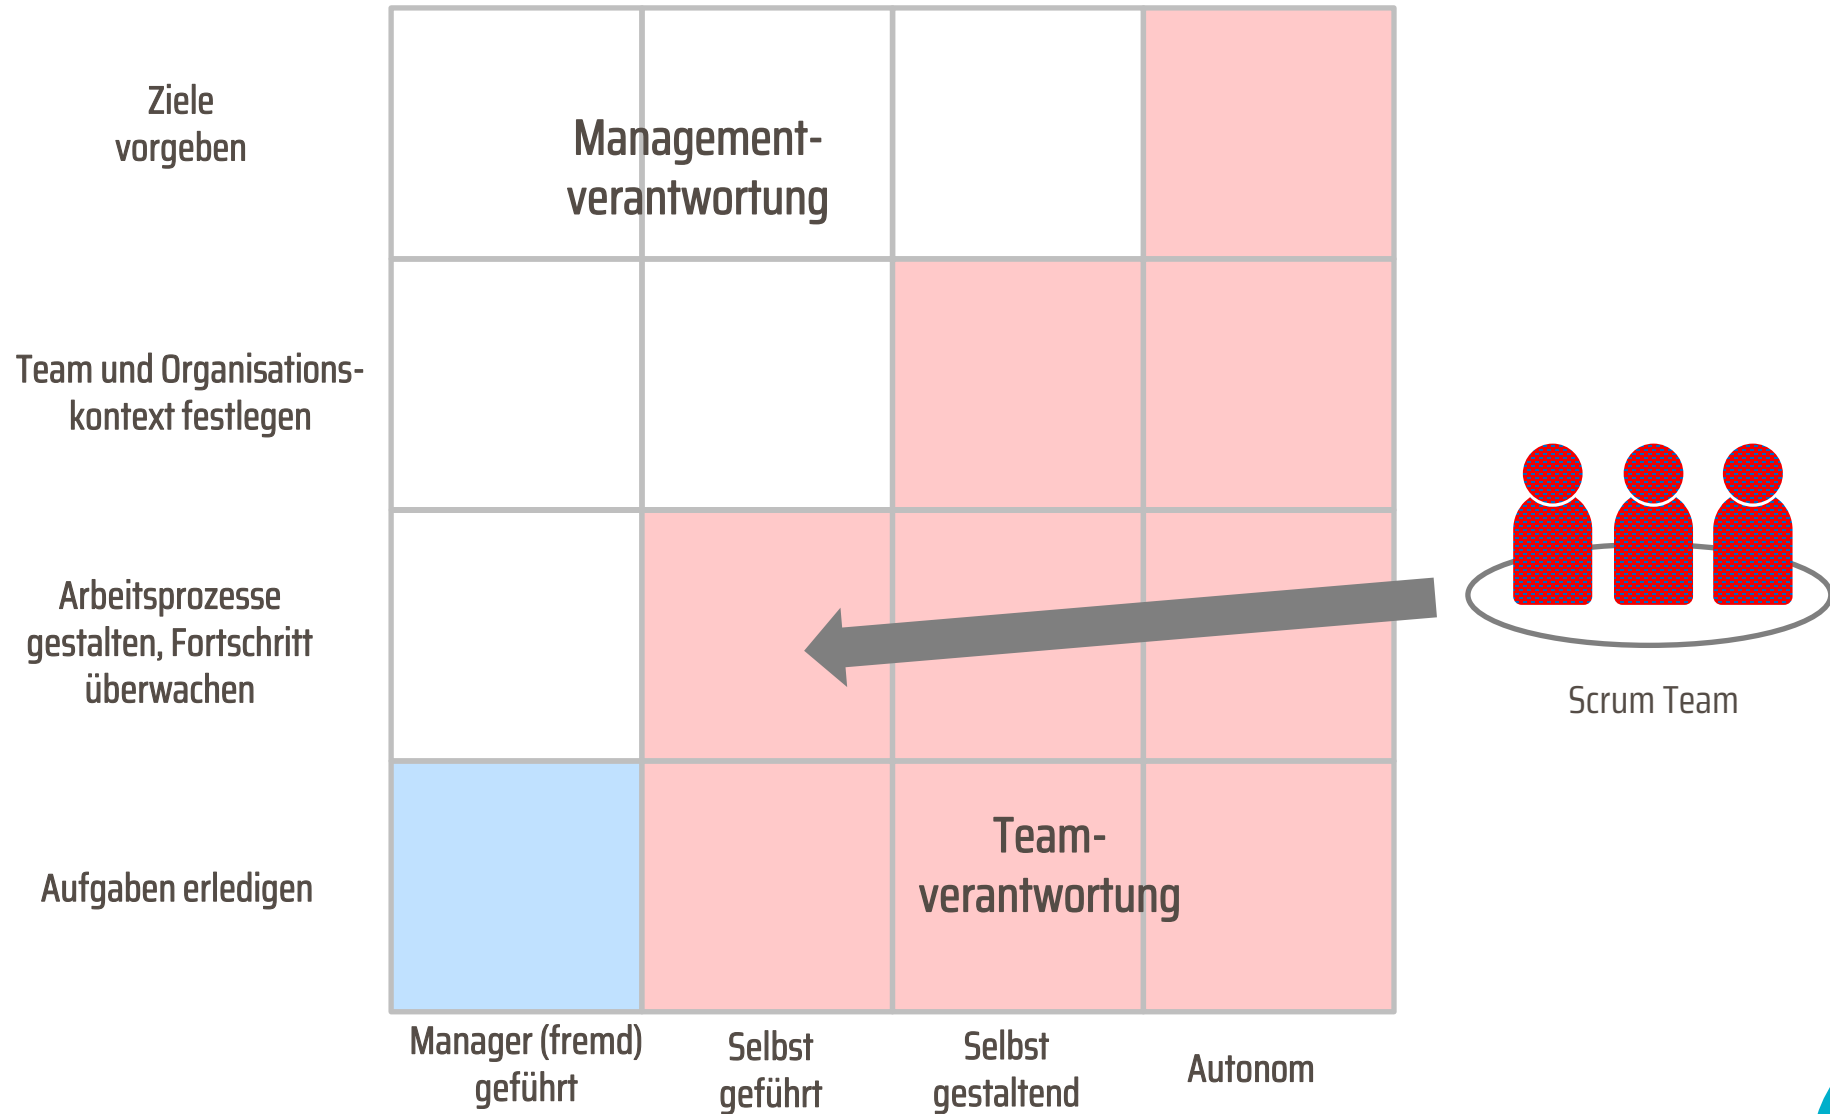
Ziele vorgeben

Management-verantwortung

Team und Organisations-kontext festlegen

Arbeitsprozesse gestalten, Fortschritt überwachen

Scrum Team

Aufgaben erledigen

Team-verantwortung

Manager (fremd) geführt

Selbst geführt

Selbst gestaltend

Autonom